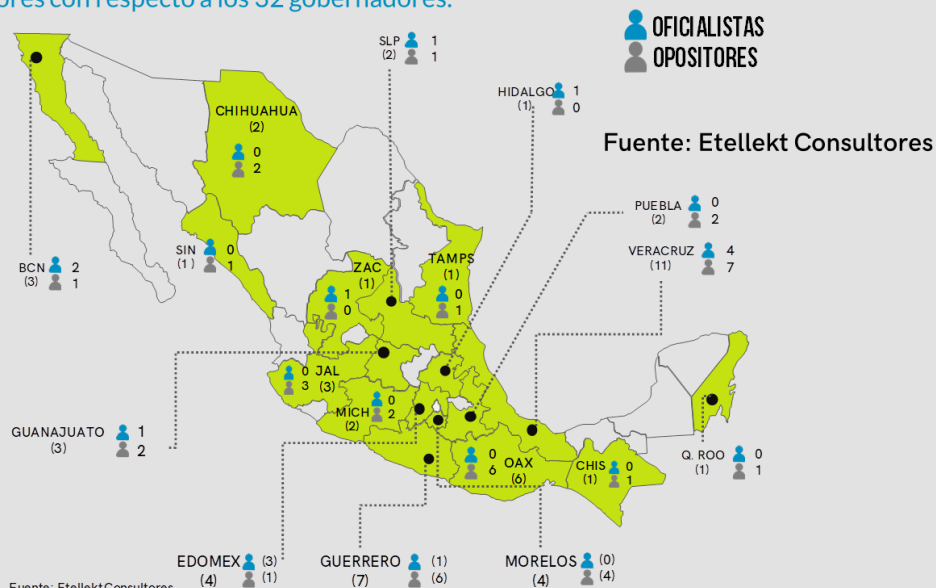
ores con respecto a los 32 gobernadores.

OFICIALISTAS
OPOSITORES

Fuente: Etellekt Consultores

SLP (2) 1 1

HIDALGO (1) 1 0

CHIHUAHUA (2) 0 2

PUEBLA (2) 0 2

VERACRUZ (11) 4 7

SIN (1) 0 1

BCN (3) 2 1

ZAC (1) 1 0

TAMPS (1) 0 1

JAL (3) 0 3

GUANAJUATO (3) 1 2

MICH (2) 0 2

0 6 OAX (6)

CHIS (1) 0 1

Q. ROO (1) 0 1

EDOMEX (4) (3) (1)

GUERRERO (7) (1) (6)

MORELOS (4) (0) (4)

Fuente: EtellektConsultores